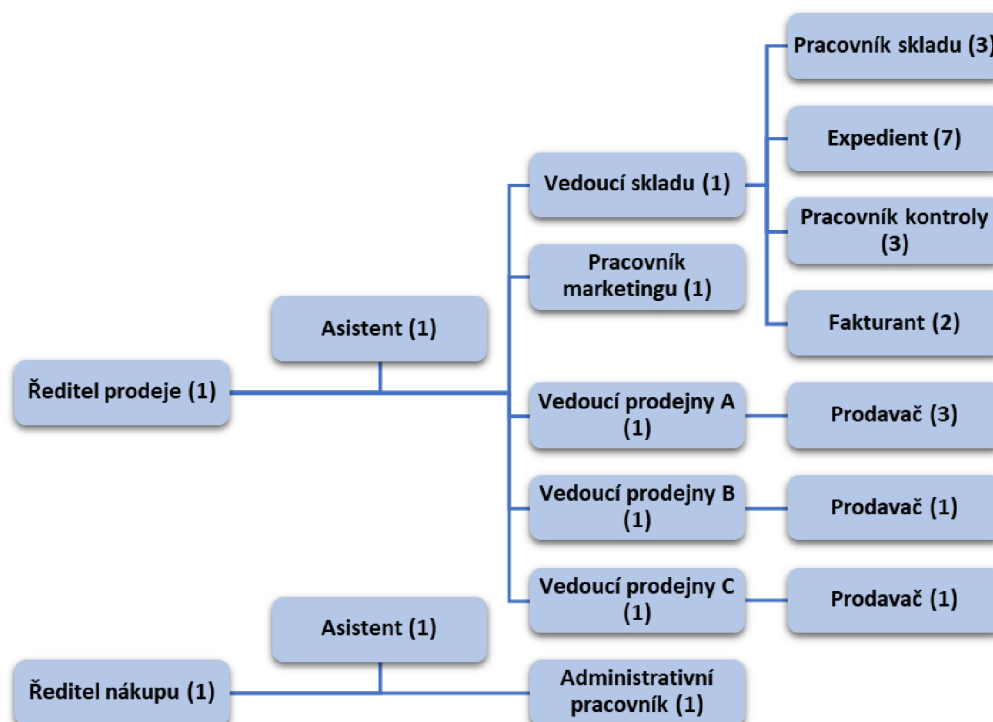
Ředitel prodeje (1)

Asistent (1)

Vedoucí skladu (1)

Pracovník skladu (3)

Expedient (7)

Pracovník kontroly (3)

Fakturant (2)

Pracovník marketingu (1)

Vedoucí prodejny A (1)

Prodavač (3)

Vedoucí prodejny B (1)

Prodavač (1)

Vedoucí prodejny C (1)

Prodavač (1)

Ředitel nákupu (1)

Asistent (1)

Administrativní pracovník (1)